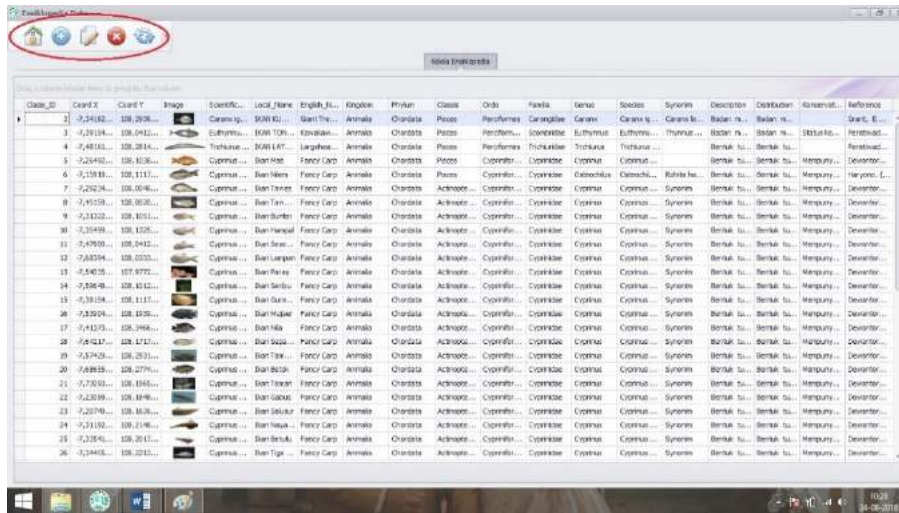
Ensiklopedia Database

Kelola Ensiklopedia

Drag a column header here to group by that column

| Class_ID | Coord X | Coord Y | Image | Scientific... | Local_Name | English_N... | Kingdom | Phylum | Classis | Ordo | Familia | Genus | Species | Synonim | Description | Distribution | Konservat... | Reference |
|---|---|---|---|---|---|---|---|---|---|---|---|---|---|---|---|---|---|---|
| 2 | -7,34182... | 108,2838... | | Caranx ig... | IKAN KU... | Giant Tre... | Animalia | Chordata | Pisces | Perciformes | Carangidae | Caranx | Caranx ig... | Caranx le... | Badan m... | Badan m... | | Grant, E.... |
| 3 | -7,29154... | 108,0412... | | Euthynnus... | IKAN TON... | Kawakaw... | Animalia | Chordata | Pisces | Perciform... | Scombridae | Euthynnus | Euthynnu... | Thynnus ... | Badan m... | Badan m... | Status ko... | Peneliwad... |
| 4 | -7,48161... | 108,2814... | | Trichiurus ... | IKAN LAY... | Largehea... | Animalia | Chordata | Pisces | Perciformes | Trichiuridae | Trichiurus | Trichiurus ... | | | | | Peneliwad... |
| 5 | -7,26492... | 108,1036... | | Cyprinus ... | Ikan Mas | Fancy Carp | Animalia | Chordata | Pisces | Cyprinifor... | Cyprinidae | Cyprinus | Cyprinus ... | | Bentuk tu... | Bentuk tu... | Mempuny... | Devantor... |
| 6 | -7,15918... | 108,1206... | | Cyprinus ... | Ikan Nilem | Fancy Carp | Animalia | Chordata | Pisces | Cyprinifor... | Cyprinidae | Osteochilus | Osteochil... | Rohita ha... | Bentuk tu... | Bentuk tu... | Mempuny... | Haryono, (... |
| 7 | -7,29234... | 108,0048... | | Cyprinus ... | Ikan Tawes | Fancy Carp | Animalia | Chordata | Actinopte... | Cyprinifor... | Cyprinidae | Cyprinus | Cyprinus ... | Synonim | Bentuk tu... | Bentuk tu... | Mempuny... | Devantor... |
| 8 | -7,45159... | 108,3022... | | Cyprinus ... | Ikan Tain... | Fancy Carp | Animalia | Chordata | Actinopte... | Cyprinifor... | Cyprinidae | Cyprinus | Cyprinus ... | Synonim | Bentuk tu... | Bentuk tu... | Mempuny... | Devantor... |
| 9 | -7,31322... | 108,1051... | | Cyprinus ... | Ikan Bunter | Fancy Carp | Animalia | Chordata | Actinopte... | Cyprinifor... | Cyprinidae | Cyprinus | Cyprinus ... | Synonim | Bentuk tu... | Bentuk tu... | Mempuny... | Devantor... |
| 10 | -7,35499... | 108,1325... | | Cyprinus ... | Ikan Hampal | Fancy Carp | Animalia | Chordata | Actinopte... | Cyprinifor... | Cyprinidae | Cyprinus | Cyprinus ... | Synonim | Bentuk tu... | Bentuk tu... | Mempuny... | Devantor... |
| 11 | -7,47500... | 108,0412... | | Cyprinus ... | Ikan Sesar... | Fancy Carp | Animalia | Chordata | Actinopte... | Cyprinifor... | Cyprinidae | Cyprinus | Cyprinus ... | Synonim | Bentuk tu... | Bentuk tu... | Mempuny... | Devantor... |
| 12 | -7,68354... | 108,0333... | | Cyprinus ... | Ikan Lampam | Fancy Carp | Animalia | Chordata | Actinopte... | Cyprinifor... | Cyprinidae | Cyprinus | Cyprinus ... | Synonim | Bentuk tu... | Bentuk tu... | Mempuny... | Devantor... |
| 13 | -7,54035... | 107,9771... | | Cyprinus ... | Ikan Paray | Fancy Carp | Animalia | Chordata | Actinopte... | Cyprinifor... | Cyprinidae | Cyprinus | Cyprinus ... | Synonim | Bentuk tu... | Bentuk tu... | Mempuny... | Devantor... |
| 14 | -7,59648... | 108,1012... | | Cyprinus ... | Ikan Seribu | Fancy Carp | Animalia | Chordata | Actinopte... | Cyprinifor... | Cyprinidae | Cyprinus | Cyprinus ... | Synonim | Bentuk tu... | Bentuk tu... | Mempuny... | Devantor... |
| 15 | -7,39194... | 108,1117... | | Cyprinus ... | Ikan Guram... | Fancy Carp | Animalia | Chordata | Actinopte... | Cyprinifor... | Cyprinidae | Cyprinus | Cyprinus ... | Synonim | Bentuk tu... | Bentuk tu... | Mempuny... | Devantor... |
| 16 | -7,53924... | 108,1555... | | Cyprinus ... | Ikan Mujaer | Fancy Carp | Animalia | Chordata | Actinopte... | Cyprinifor... | Cyprinidae | Cyprinus | Cyprinus ... | Synonim | Bentuk tu... | Bentuk tu... | Mempuny... | Devantor... |
| 17 | -7,41173... | 108,3466... | | Cyprinus ... | Ikan Nila | Fancy Carp | Animalia | Chordata | Actinopte... | Cyprinifor... | Cyprinidae | Cyprinus | Cyprinus ... | Synonim | Bentuk tu... | Bentuk tu... | Mempuny... | Devantor... |
| 18 | -7,40117... | 108,1717... | | Cyprinus ... | Ikan Sepat... | Fancy Carp | Animalia | Chordata | Actinopte... | Cyprinifor... | Cyprinidae | Cyprinus | Cyprinus ... | Synonim | Bentuk tu... | Bentuk tu... | Mempuny... | Devantor... |
| 19 | -7,57429... | 108,2531... | | Cyprinus ... | Ikan Tawe... | Fancy Carp | Animalia | Chordata | Actinopte... | Cyprinifor... | Cyprinidae | Cyprinus | Cyprinus ... | Synonim | Bentuk tu... | Bentuk tu... | Mempuny... | Devantor... |
| 20 | -7,68659... | 108,2774... | | Cyprinus ... | Ikan Betok | Fancy Carp | Animalia | Chordata | Actinopte... | Cyprinifor... | Cyprinidae | Cyprinus | Cyprinus ... | Synonim | Bentuk tu... | Bentuk tu... | Mempuny... | Devantor... |
| 21 | -7,73093... | 108,1566... | | Cyprinus ... | Ikan Tawan | Fancy Carp | Animalia | Chordata | Actinopte... | Cyprinifor... | Cyprinidae | Cyprinus | Cyprinus ... | Synonim | Bentuk tu... | Bentuk tu... | Mempuny... | Devantor... |
| 22 | -7,23099... | 108,1848... | | Cyprinus ... | Ikan Gabus | Fancy Carp | Animalia | Chordata | Actinopte... | Cyprinifor... | Cyprinidae | Cyprinus | Cyprinus ... | Synonim | Bentuk tu... | Bentuk tu... | Mempuny... | Devantor... |
| 23 | -7,20740... | 108,1626... | | Cyprinus ... | Ikan Salusur | Fancy Carp | Animalia | Chordata | Actinopte... | Cyprinifor... | Cyprinidae | Cyprinus | Cyprinus ... | Synonim | Bentuk tu... | Bentuk tu... | Mempuny... | Devantor... |
| 24 | -7,31192... | 108,2148... | | Cyprinus ... | Ikan Naya... | Fancy Carp | Animalia | Chordata | Actinopte... | Cyprinifor... | Cyprinidae | Cyprinus | Cyprinus ... | Synonim | Bentuk tu... | Bentuk tu... | Mempuny... | Devantor... |
| 25 | -7,33541... | 108,2017... | | Cyprinus ... | Ikan Beluts | Fancy Carp | Animalia | Chordata | Actinopte... | Cyprinifor... | Cyprinidae | Cyprinus | Cyprinus ... | Synonim | Bentuk tu... | Bentuk tu... | Mempuny... | Devantor... |
| 26 | -7,34405... | 108,3243... | | Cyprinus ... | Ikan Tiga ... | Fancy Carp | Animalia | Chordata | Actinopte... | Cyprinifor... | Cyprinidae | Cyprinus | Cyprinus ... | Synonim | Bentuk tu... | Bentuk tu... | Mempuny... | Devantor... |

10:28
24-06-2018